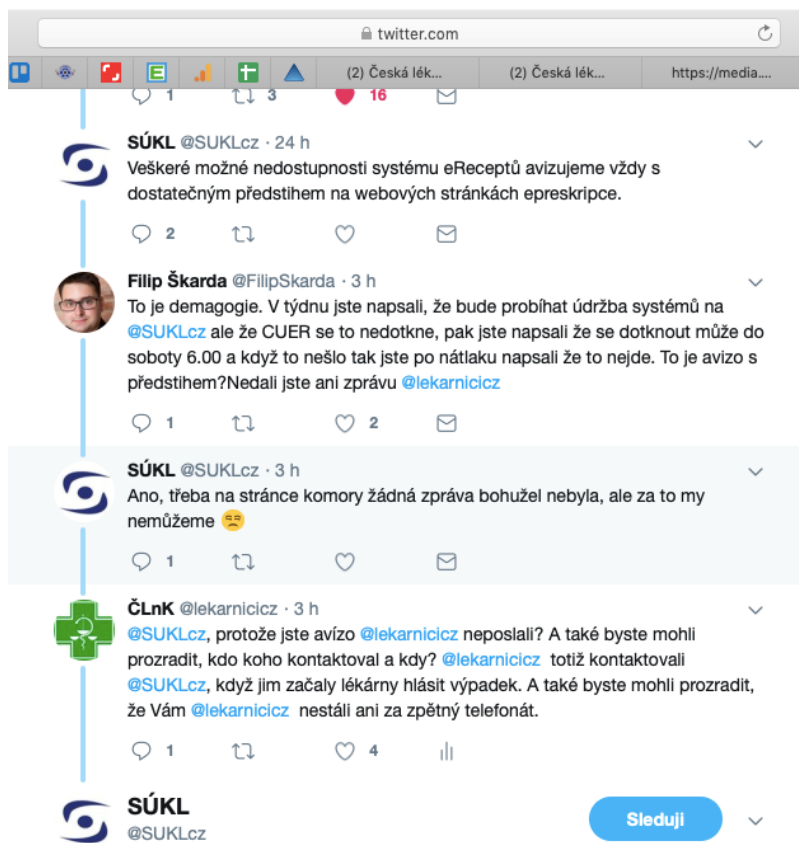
twitter.com

(2) Česká lék...
(2) Česká lék...
https://media....

1 3 16

SÚKL @SUKLcz · 24 h
Veškeré možné nedostupnosti systému eReceptů avizujeme vždy s dostatečným předstihem na webových stránkách epreskripce.

2

Filip Škarda @FilipSkarda · 3 h
To je demagogie. V týdnu jste napsali, že bude probíhat údržba systémů na @SUKLcz ale že CUER se to nedotkne, pak jste napsali že se dotknout může do soboty 6.00 a když to nešlo tak jste po nátlaku napsali že to nejde. To je avizo s předstihem?Nedali jste ani zprávu @lekarnicicz

1 2

SÚKL @SUKLcz · 3 h
Ano, třeba na stránce komory žádná zpráva bohužel nebyla, ale za to my nemůžeme 😒

1

ČLnK @lekarnicicz · 3 h
@SUKLcz, protože jste avízo @lekarnicicz neposlali? A také byste mohli prozradit, kdo koho kontaktoval a kdy? @lekarnicicz totiž kontaktovali @SUKLcz, když jim začaly lékárny hlásit výpadek. A také byste mohli prozradit, že Vám @lekarnicicz nestáli ani za zpětný telefonát.

1 4

SÚKL
@SUKLcz
Sleduji